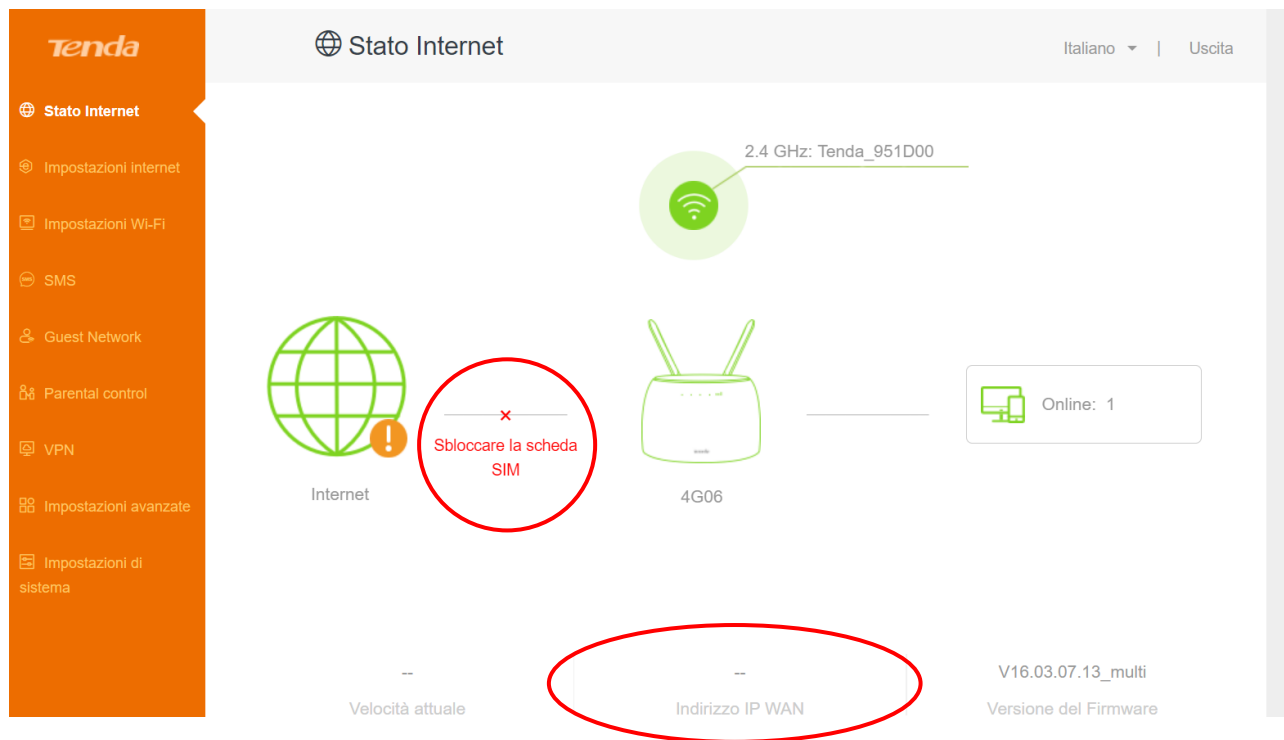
Tenda

Stato Internet

Impostazioni internet

Impostazioni Wi-Fi

SMS

Guest Network

Parental control

VPN

Impostazioni avanzate

Impostazioni di sistema

Stato Internet

Italiano | Uscita

2.4 GHz: Tenda_951D00

Internet

Sbloccare la scheda SIM

4G06

Online: 1

--
Velocità attuale

--
Indirizzo IP WAN

V16.03.07.13_multi
Versione del Firmware